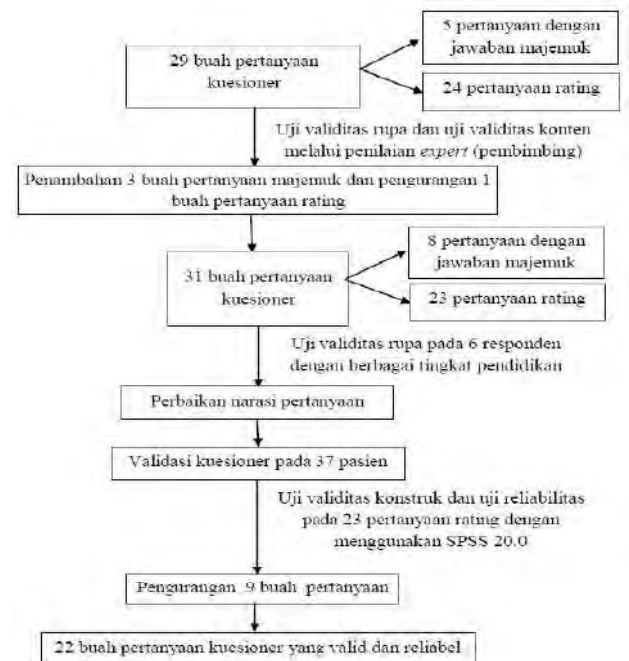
29 buah pertanyaan kuesioner

5 pertanyaan dengan jawaban majemuk

24 pertanyaan rating

Uji validitas rupa dan uji validitas konten melalui penilaian *expert* (pembimbing)

Penambahan 3 buah pertanyaan majemuk dan pengurangan 1 buah pertanyaan rating

31 buah pertanyaan kuesioner

8 pertanyaan dengan jawaban majemuk

23 pertanyaan rating

Uji validitas rupa pada 6 responden dengan berbagai tingkat pendidikan

Perbaikan narasi pertanyaan

Validasi kuesioner pada 37 pasien

Uji validitas konstruk dan uji reliabilitas pada 23 pertanyaan rating dengan menggunakan SPSS 20.0

Pengurangan 9 buah pertanyaan

22 buah pertanyaan kuesioner yang valid dan reliabel